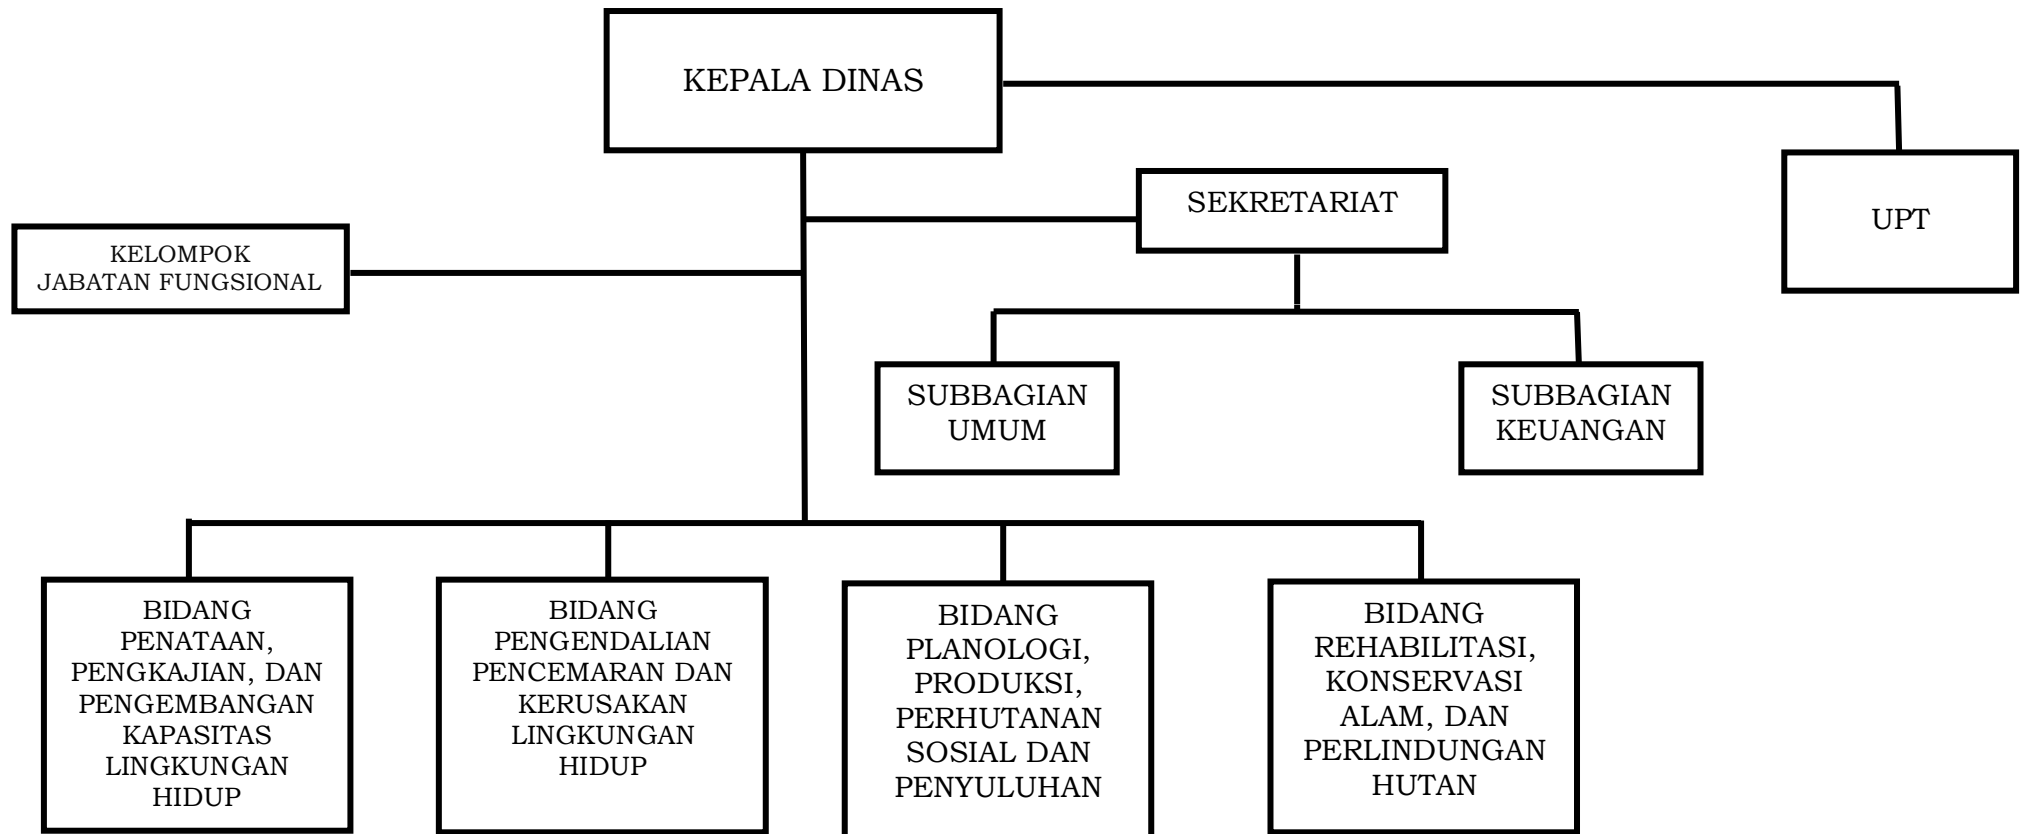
KEPALA DINAS

SEKRETARIAT

UPT

KELOMPOK JABATAN FUNGSIONAL

SUBBAGIAN UMUM

SUBBAGIAN KEUANGAN

BIDANG PENATAAN, PENGKAJIAN, DAN PENGEMBANGAN KAPASITAS LINGKUNGAN HIDUP

BIDANG PENGENDALIAN PENCEMARAN DAN KERUSAKAN LINGKUNGAN HIDUP

BIDANG PLANOLOGI, PRODUKSI, PERHUTANAN SOSIAL DAN PENYULUHAN

BIDANG REHABILITASI, KONSERVASI ALAM, DAN PERLINDUNGAN HUTAN